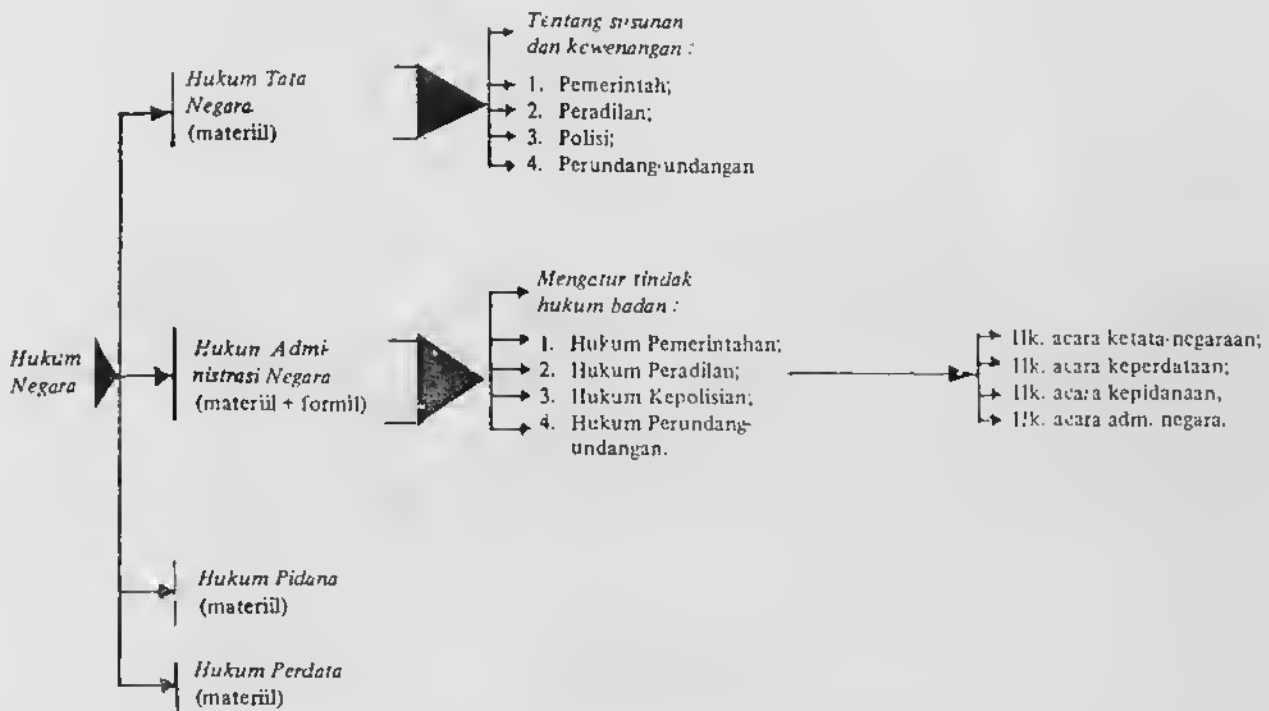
Hukum Negara

Hukum Tata Negara (materiil)

Tentang susunan dan kewenangan :
1. Pemerintah;
2. Peradilan;
3. Polisi;
4. Perundang-undangan

Hukun Administrasi Negara (materiil + formil)

Mengatur tindak hukum badan :
1. Hukum Pemerintahan;
2. Hukum Peradilan;
3. Hukum Kepolisian;
4. Hukum Perundang-undangan.

Hk. acara ketata-negaraan;
Hk. acara keperdataan;
Hk. acara kepidanaan,
Hk. acara adm. negara.

Hukum Pidana (materiil)

Hukum Perdata (materiil)